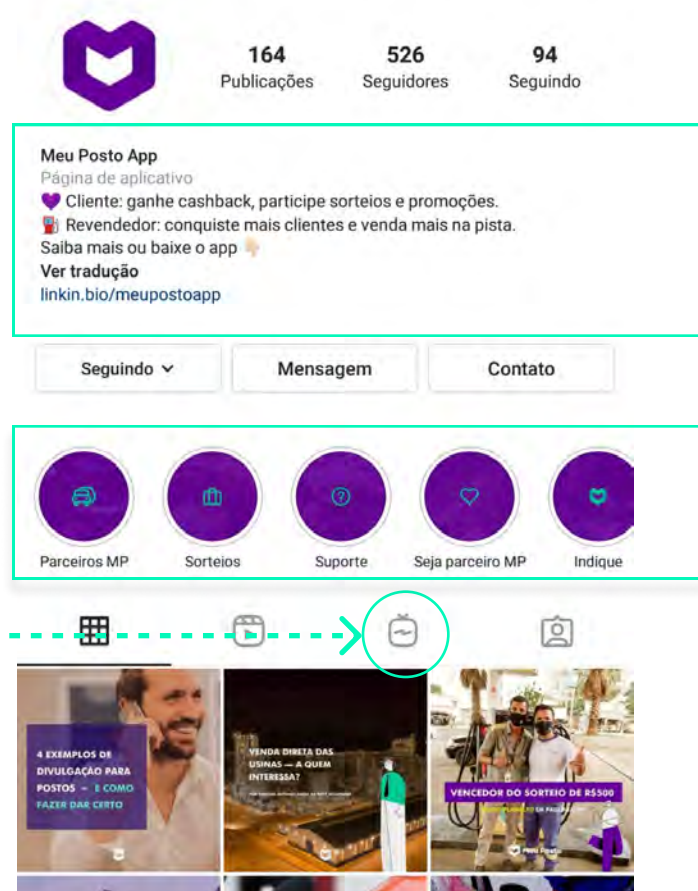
164
Publicações

526
Seguidores

94
Seguindo

Meu Posto App
Página de aplicativo
💜 Cliente: ganhe cashback, participe sorteios e promoções.
⛽ Revendedor: conquiste mais clientes e venda mais na pista.
Saiba mais ou baixe o app 👇
Ver tradução
linkin.bio/meupostoapp

Seguindo
Mensagem
Contato

Parceiros MP
Sorteios
Suporte
Seja parceiro MP
Indique

4 EXEMPLOS DE DIVULGAÇÃO PARA POSTOS — E COMO FAZER DAR CERTO

VENDA DIRETA DAS USINAS — A QUEM INTERESSA?

VENCEDOR DO SORTEIO DE R$500

Meu Posto